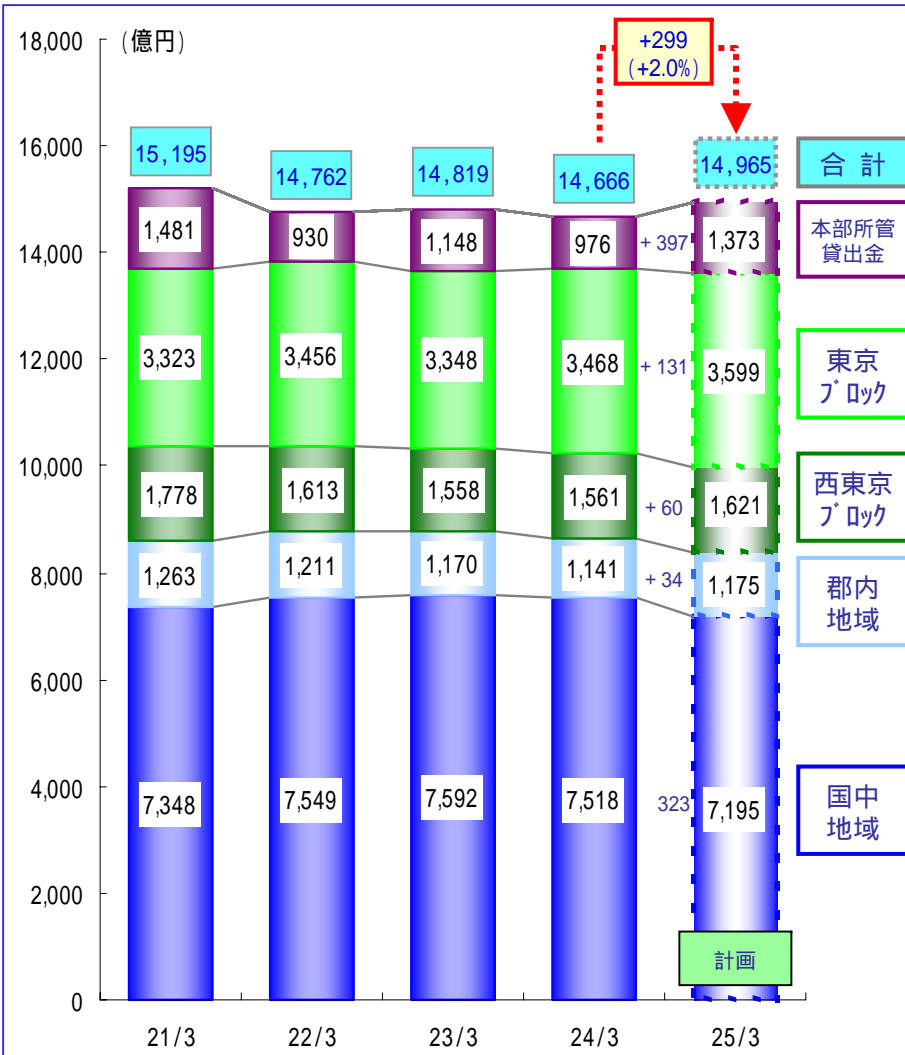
(億円)

18,000
16,000
14,000
12,000
10,000
8,000
6,000
4,000
2,000
0

+299
(+2.0%)

15,195
14,762
14,819
14,666
14,965

合 計

1,481
930
1,148
976
+ 397
1,373

本部所管貸出金

3,323
3,456
3,348
3,468
+ 131
3,599

東京ブロック

1,778
1,613
1,558
1,561
+ 60
1,621

西東京ブロック

1,263
1,211
1,170
1,141
+ 34
1,175

郡内地域

7,348
7,549
7,592
7,518
323
7,195

国中地域

計画

21/3
22/3
23/3
24/3
25/3